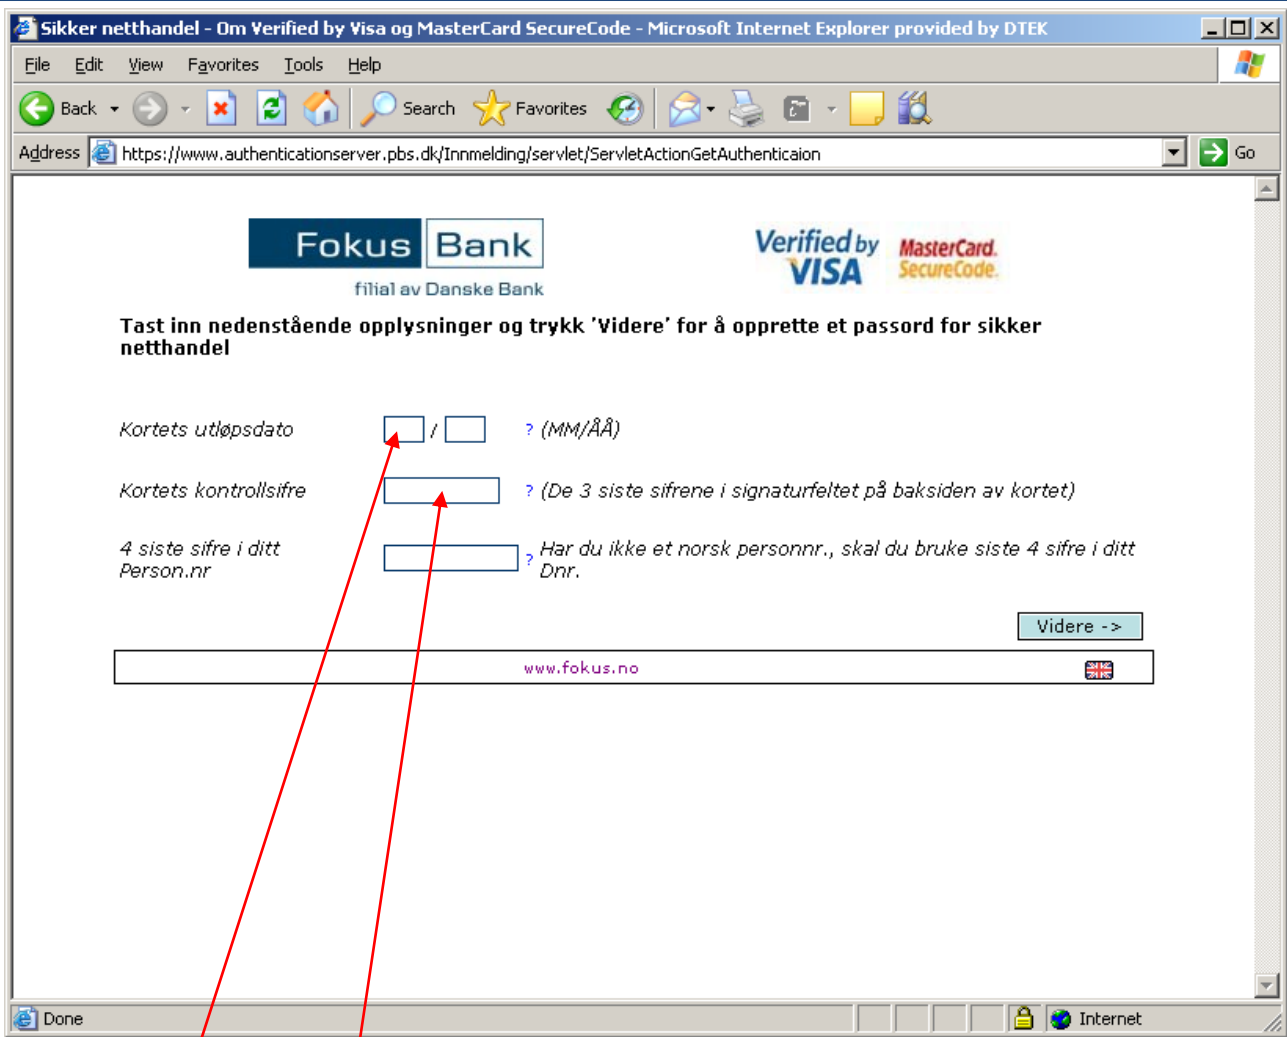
Sikker netthandel - Om Verified by Visa og MasterCard SecureCode - Microsoft Internet Explorer provided by DTEK

File Edit View Favorites Tools Help

Back Search Favorites

Address https://www.authenticationserver.pbs.dk/Innmelding/servlet/ServletActionGetAuthenticaion Go

Fokus Bank
filial av Danske Bank

Verified by VISA MasterCard SecureCode.

Tast inn nedenstående opplysninger og trykk 'Videre' for å opprette et passord for sikker netthandel

Kortets utløpsdato / ? (MM/ÅÅ)

Kortets kontrollsifre ? (De 3 siste sifrene i signaturfeltet på baksiden av kortet)

4 siste sifre i ditt Person.nr ? Har du ikke et norsk personnr., skal du bruke siste 4 sifre i ditt Dnr.

Videre ->

www.fokus.no

Done Internet